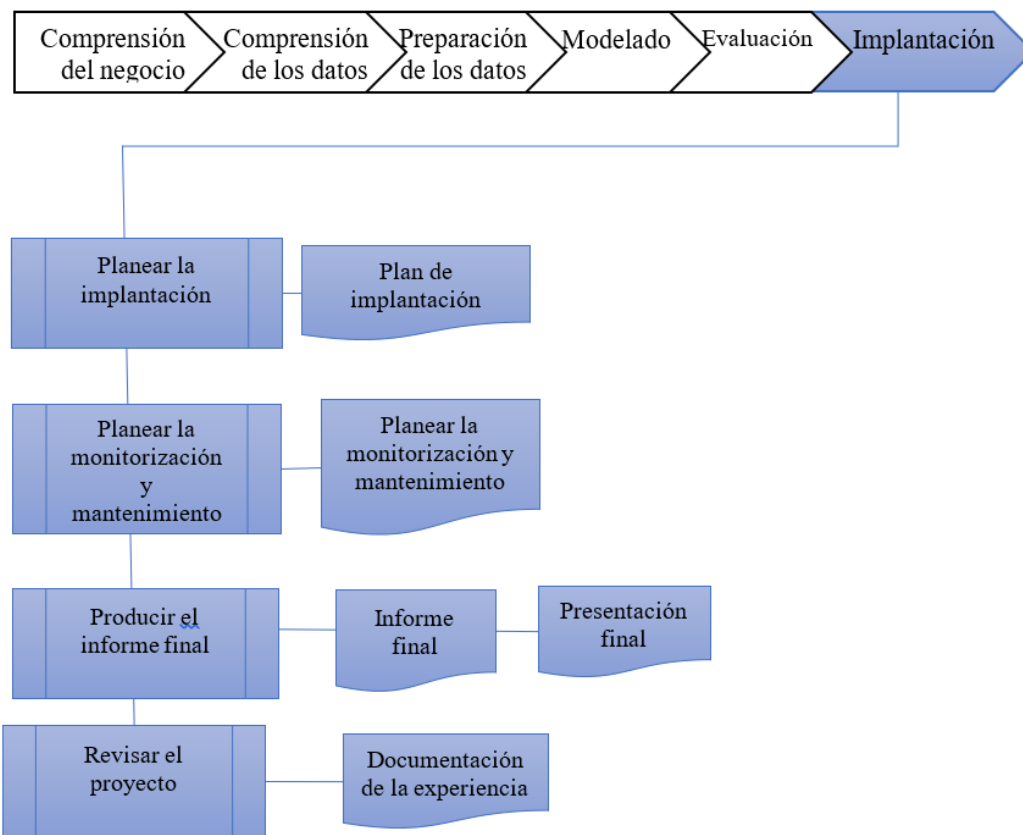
Comprensión del negocio

Comprensión de los datos

Preparación de los datos

Modelado

Evaluación

Implantación

Planear la implantación

Plan de implantación

Planear la monitorización y mantenimiento

Planear la monitorización y mantenimiento

Producir el informe final

Informe final

Presentación final

Revisar el proyecto

Documentación de la experiencia